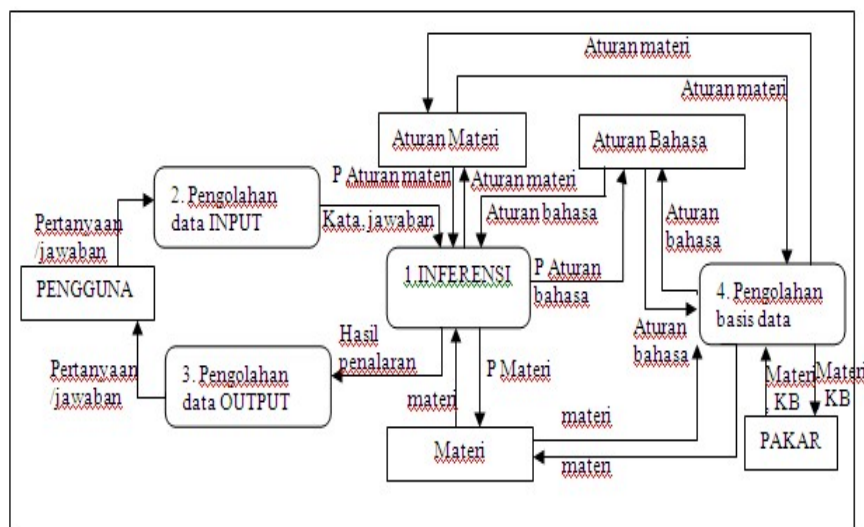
Aturan materi
Aturan materi
Aturan Materi
Aturan Bahasa
P Aturan materi
Aturan materi
2. Pengolahan data INPUT
Kata, jawaban
Aturan bahasa
Aturan bahasa
Pertanyaan /jawaban
PENGGUNA
1.INFERENSI
P Aturan bahasa
4. Pengolahan basis data
Hasil penalaran
Aturan bahasa
Pertanyaan /jawaban
3. Pengolahan data OUTPUT
P Materi
materi
Materi KB
Materi KB
materi
Materi
materi
PAKAR